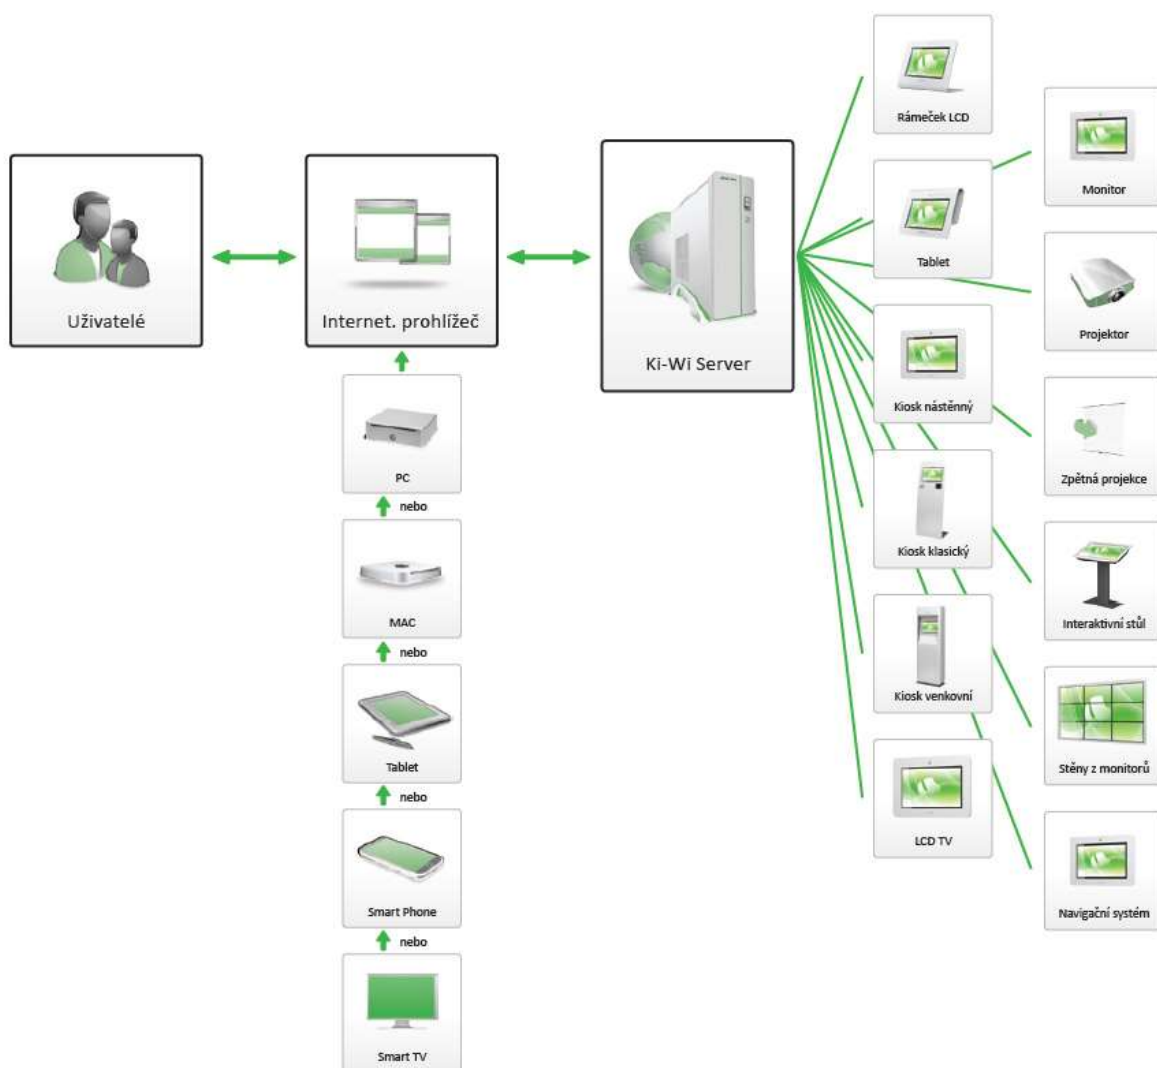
Uživatelé

Internet. prohlížeč

Ki-Wi Server

PC

nebo

MAC

nebo

Tablet

nebo

Smart Phone

nebo

Smart TV

Rámeček LCD

Tablet

Kiosk nástěnný

Kiosk klasický

Kiosk venkovní

LCD TV

Monitor

Projektor

Zpětná projekce

Interaktivní stůl

Stěny z monitorů

Navigační systém